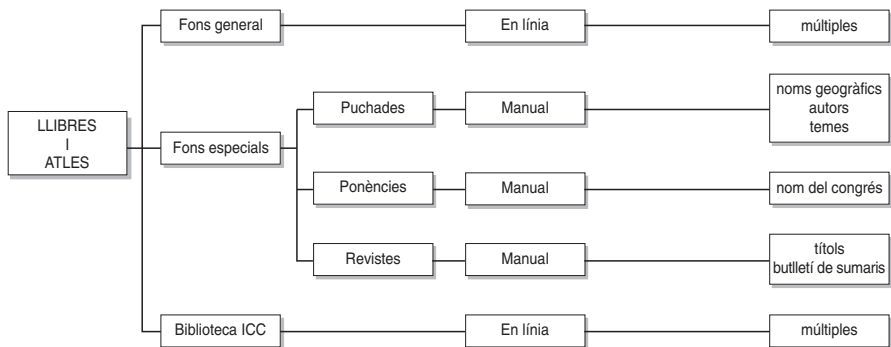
LLIBRES
I
ATLES

Fons general

En línia

múltiples

Fons especials

Puchades

Manual

noms geogràfics
autors
temes

Ponències

Manual

nom del congrés

Revistes

Manual

títols
butlletí de sumaris

Biblioteca ICC

En línia

múltiples